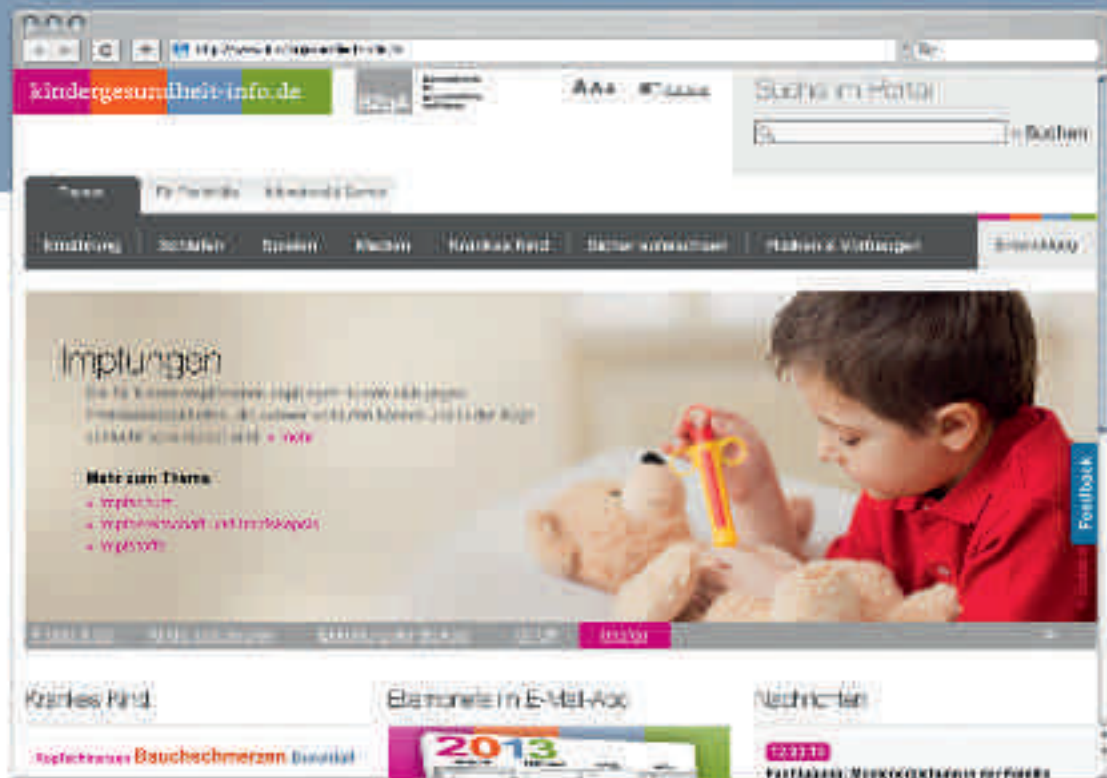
kindergesundheit-info.de

Suche im Portal

Suchen

Eltern

Ernährung | Schlafen | Spielen | Wachsen | Krankes Kind | Sicher aufwachsen | Risiken & Vorbeugen | Entwicklung

Impfungen

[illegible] » mehr

Mehr zum Thema
» Impfschutz
» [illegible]
» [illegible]

Feedback

Impfungen

Krankes Kind

Kopfschmerzen Bauchschmerzen Durchfall

Elternbriefe im E-Mail-Abo

2013

Nachrichten